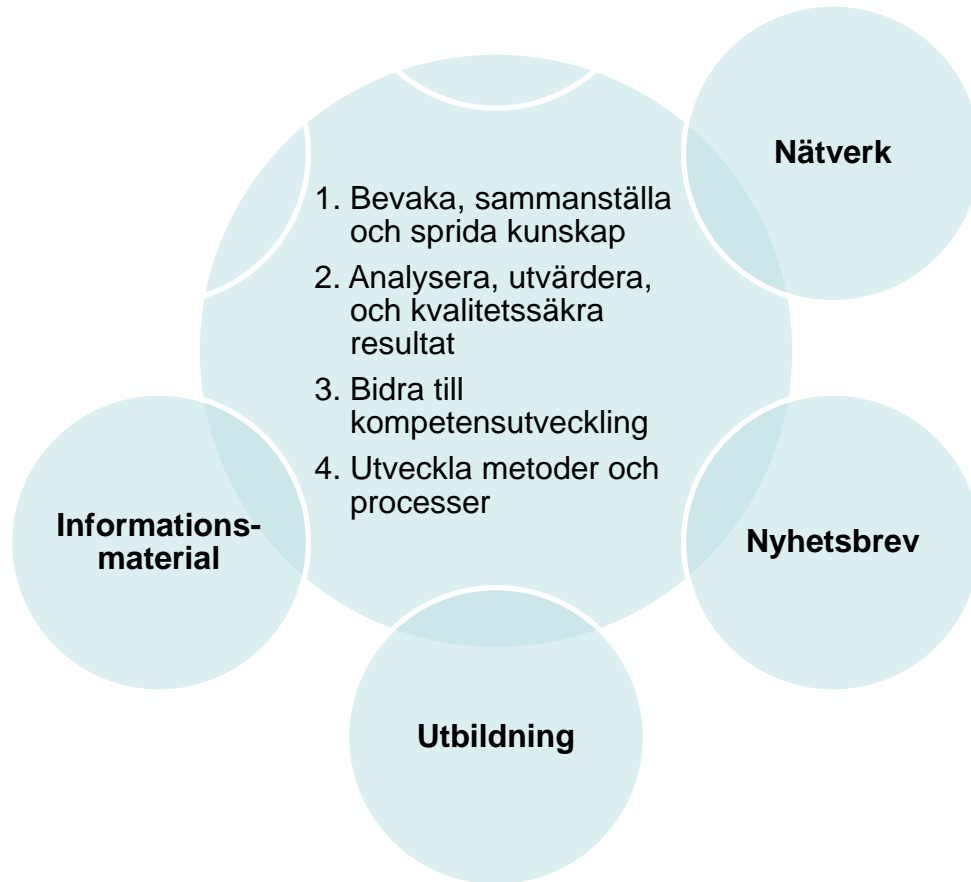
Nätverk

1. Bevaka, sammanställa och sprida kunskap

2. Analysera, utvärdera, och kvalitetssäkra resultat

3. Bidra till kompetensutveckling

4. Utveckla metoder och processer

Informationsmaterial

Nyhetsbrev

Utbildning